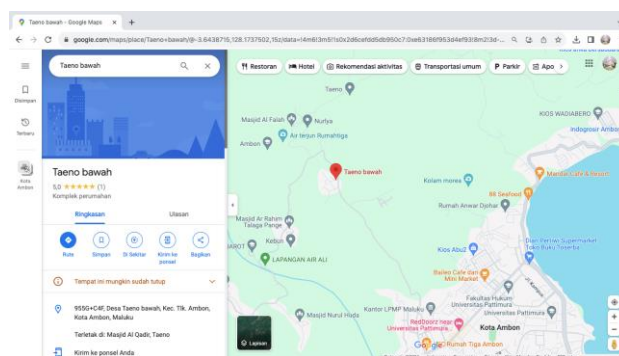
Taeno bawah - Google Maps ×  +

google.com/maps/place/Taeno+bawah/@-3.6438716,128.1737502,15z/data=!4m6!3m5!1s0x2d6cefdd5db950c7:0xe63166f953d4ef93!8m2!3d-...

Taeno bawah

Disimpan

Terbaru

Kota Ambon

Restoran | Hotel | Rekomendasi aktivitas | Transportasi umum | Parkir | Apo

Taeno bawah
5,0 ★★★★★ (1)
Komplek perumahan

Ringkasan | Ulasan

Rute | Simpan | Di Sekitar | Kirim ke ponsel | Bagikan

Tempat ini mungkin sudah tutup

955G+C4F, Desa Taeno bawah, Kec. Tlk. Ambon, Kota Ambon, Maluku

Terletak di: Masjid Al Qadir, Taeno

Kirim ke ponsel Anda

Taeno
Masjid Al Falah
Nurlya
Air terjun Rumahtiga
Ambon
Taeno bawah
KIOS WAGIABERO
Indogrosir Ambon
Kolam morea
Mandiri Cafe & Resort
88 Seafood
Rumah Anwar Dyhar
Masjid Al Rahim Talaga Pange
Kebun
Kios Abuz
Dian Permai Supermarket Toko Buku Tomotha
LAPANGAN AIR ALI
Baileo Cafe dan Mini Market
Fakultas Hukum Universitas Pattimura
Universitas Pattimura
Kantor LPMP Maluku
RedDoorz near Universitas Pattimura
Masjid Nurul Huda
Kota Ambon
Rumah Tiga Ambon
Lapisan